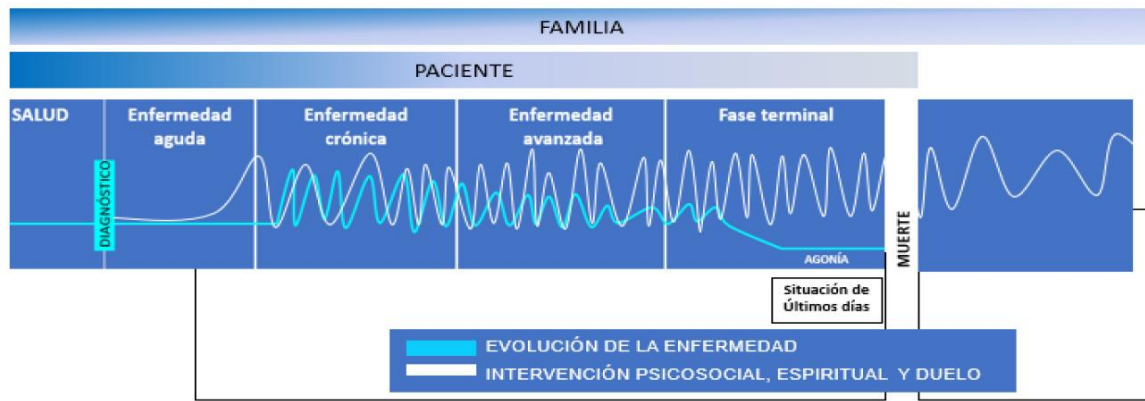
FAMILIA

PACIENTE

SALUD

Enfermedad aguda

Enfermedad crónica

Enfermedad avanzada

Fase terminal

DIAGNÓSTICO

AGONÍA

MUERTE

Situación de Últimos días

EVOLUCIÓN DE LA ENFERMEDAD

INTERVENCIÓN PSICOSOCIAL, ESPIRITUAL Y DUELO